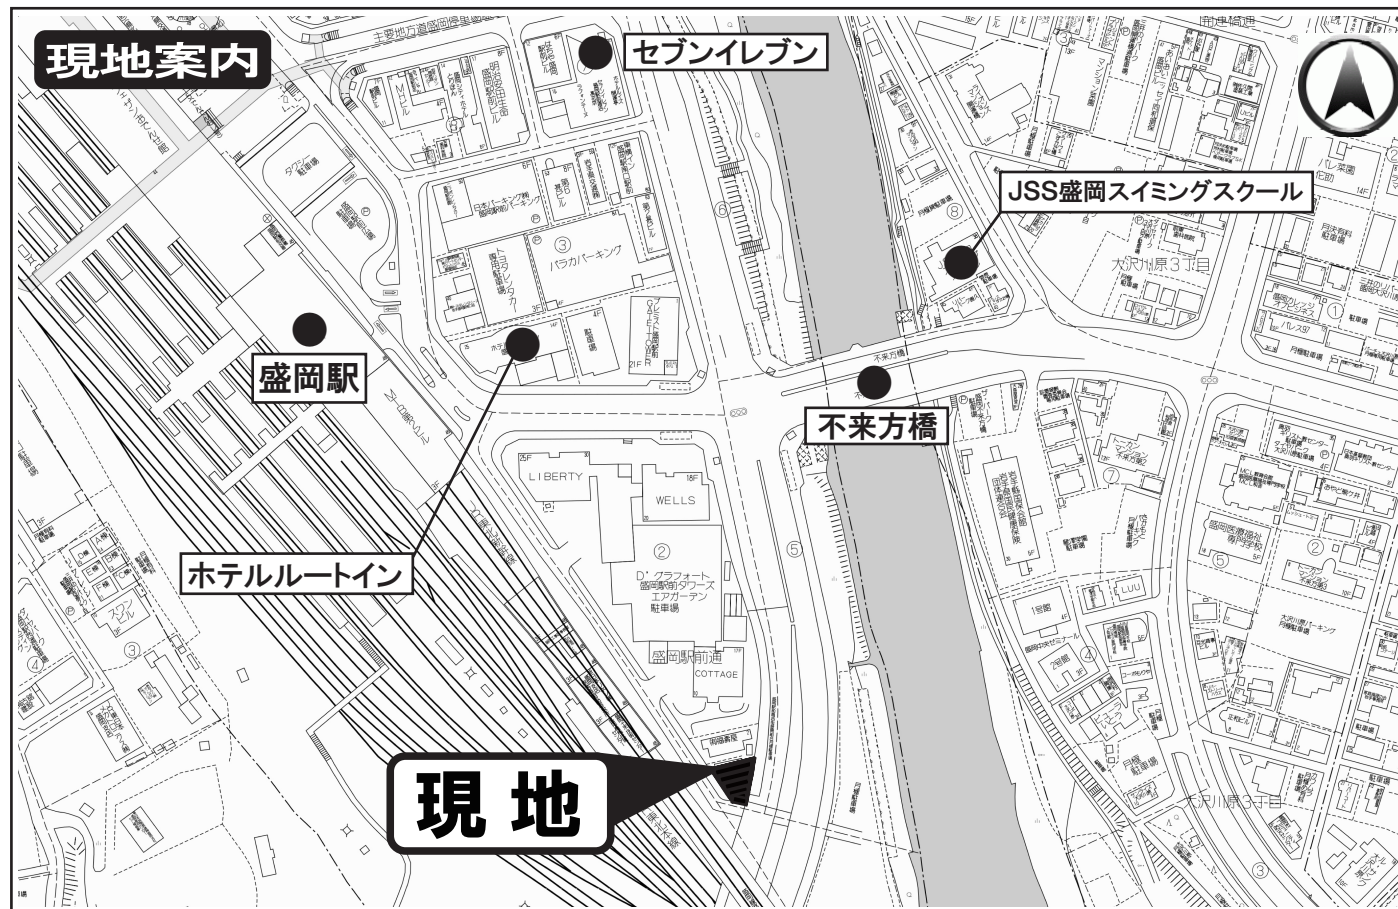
現地案内

セブンイレブン

JSS盛岡スイミングスクール

盛岡駅

不来方橋

ホテルルートイン

現 地

LIBERTY
WELLS
D' グラフォート 盛岡駅前タワーズ エアガーデン 駐車場
盛岡駅前通
COTTAGE
大沢川原3丁目
パラカパーキング
タクシー駐車場
月極駐車場